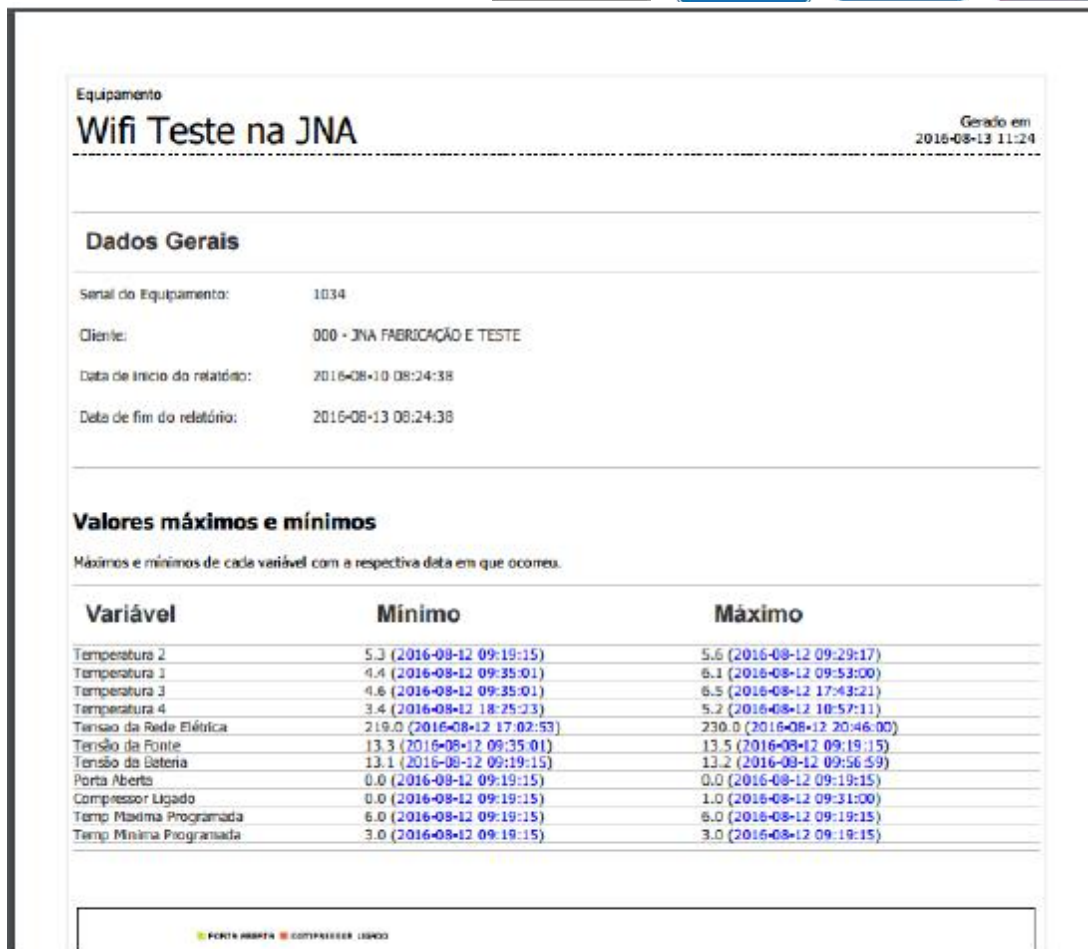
Equipamento

Wifi Teste na JNA

Gerado em
2016-08-13 11:24

Dados Gerais

Serial do Equipamento: 1034

Cliente: 000 - JNA FABRICAÇÃO E TESTE

Data de inicio do relatório: 2016-08-10 08:24:38

Data de fim do relatório: 2016-08-13 08:24:38

Valores máximos e mínimos

Máximos e mínimos de cada variável com a respectiva data em que ocorreu.

| Variável | Mínimo | Máximo |
|---|---|---|
| Temperatura 2 | 5.3 (2016-08-12 09:19:15) | 5.6 (2016-08-12 09:29:17) |
| Temperatura 1 | 4.4 (2016-08-12 09:35:01) | 6.1 (2016-08-12 09:53:00) |
| Temperatura 3 | 4.6 (2016-08-12 09:35:01) | 6.5 (2016-08-12 17:43:21) |
| Temperatura 4 | 3.4 (2016-08-12 18:25:23) | 5.2 (2016-08-12 10:57:11) |
| Tensao da Rede Elétrica | 219.0 (2016-08-12 17:02:53) | 230.0 (2016-08-12 20:46:00) |
| Tensão da Fonte | 13.3 (2016-08-12 09:35:01) | 13.5 (2016-08-12 09:19:15) |
| Tensão da Bateria | 13.1 (2016-08-12 09:19:15) | 13.2 (2016-08-12 09:56:59) |
| Porta Aberta | 0.0 (2016-08-12 09:19:15) | 0.0 (2016-08-12 09:19:15) |
| Compressor Ligado | 0.0 (2016-08-12 09:19:15) | 1.0 (2016-08-12 09:31:00) |
| Temp Maxima Programada | 6.0 (2016-08-12 09:19:15) | 6.0 (2016-08-12 09:19:15) |
| Temp Minima Programada | 3.0 (2016-08-12 09:19:15) | 3.0 (2016-08-12 09:19:15) |

PORTA ABERTA COMPRESSOR LIGADO